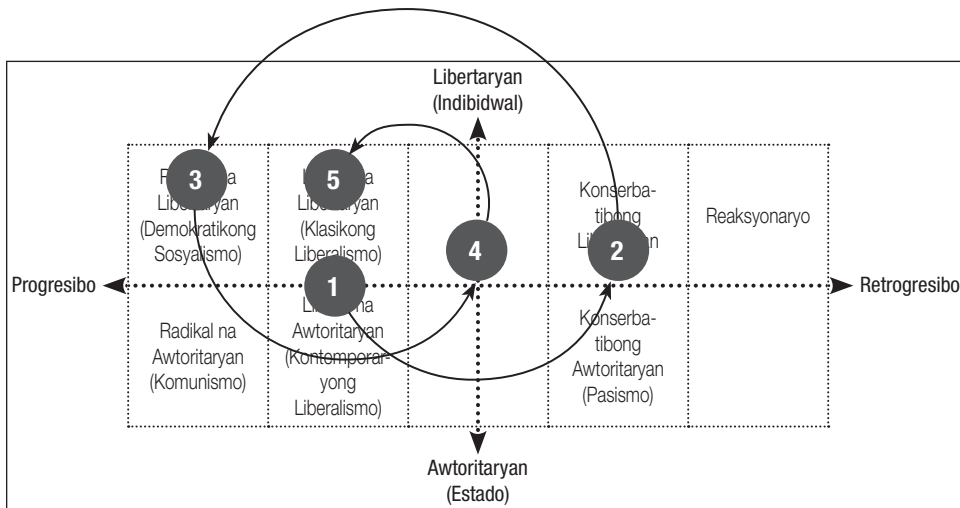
Libertaryan (Indibidwal)

3 R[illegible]a Libe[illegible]tyan (Demokratikong Sosyalismo)

5 L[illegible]a Libertaryan (Klasikong Liberalismo)

4

Konserbatibong Li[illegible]an

2

Reaksyonaryo

Progresibo

Retrogresibo

1

Radikal na Awtoritaryan (Komunismo)

Li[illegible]na Awtoritaryan (Kontemporaryong Liberalismo)

Konserbatibong Awtoritaryan (Pasismo)

Awtoritaryan (Estado)